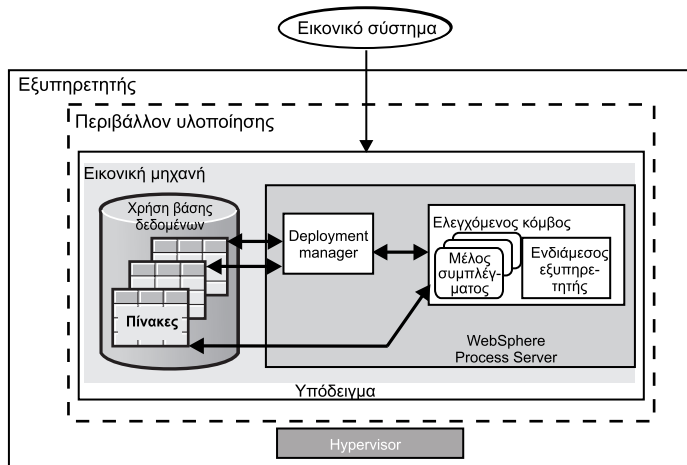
Εικονικό σύστημα

Εξυπηρετητής

Περιβάλλον υλοποίησης

Εικονική μηχανή

Χρήση βάσης δεδομένων

Πίνακες

Deployment manager

Ελεγχόμενος κόμβος

Μέλος συμπλέγματος

Ενδιάμεσος εξυπηρετητής

WebSphere Process Server

Υπόδειγμα

Hypervisor